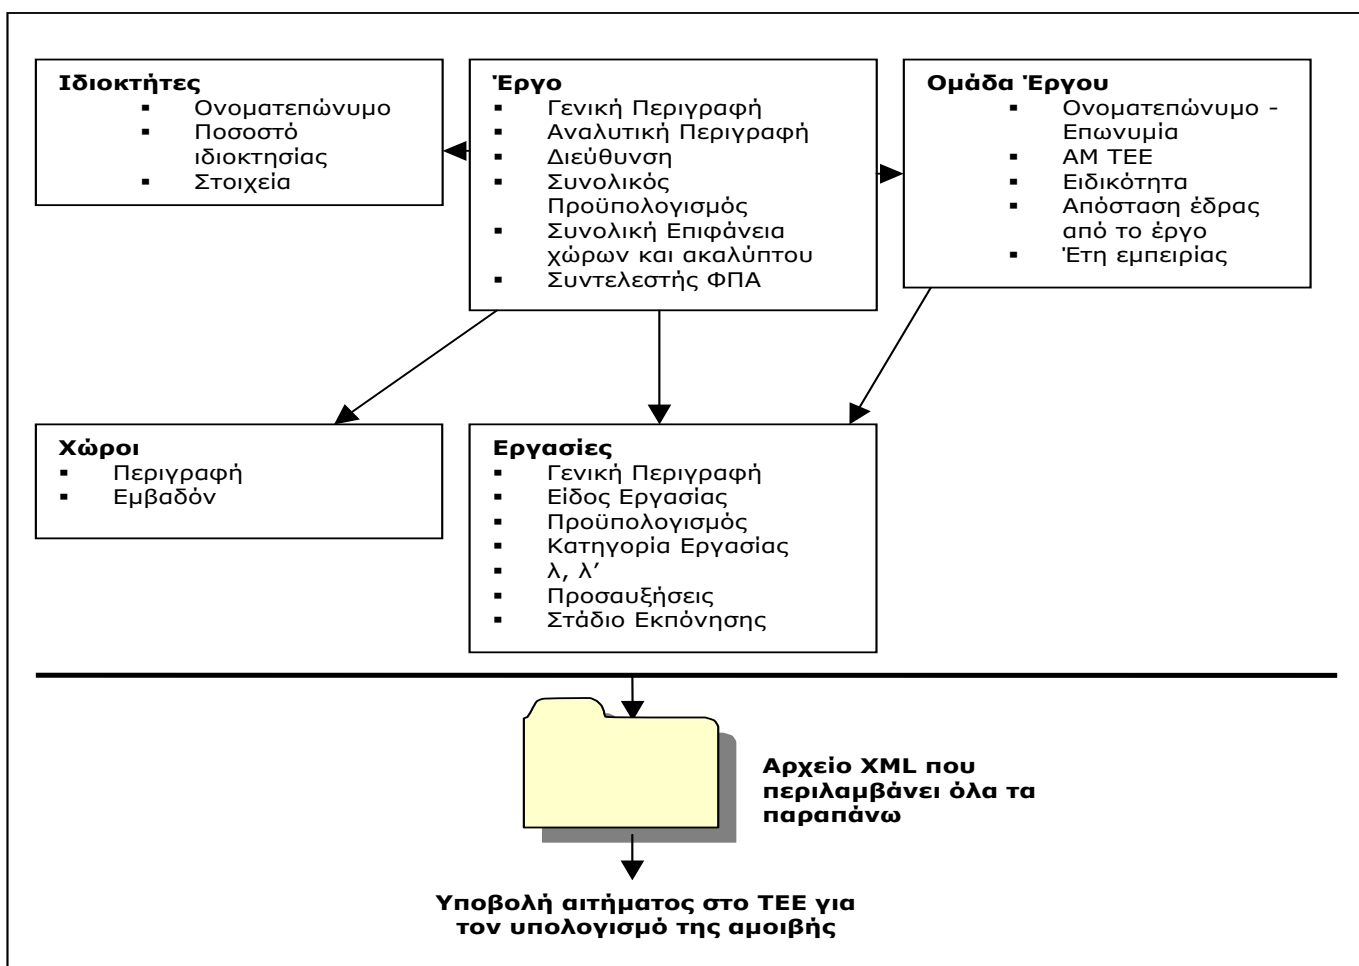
**Ιδιοκτήτες**
- Ονοματεπώνυμο
- Ποσοστό ιδιοκτησίας
- Στοιχεία

**Έργο**
- Γενική Περιγραφή
- Αναλυτική Περιγραφή
- Διεύθυνση
- Συνολικός Προϋπολογισμός
- Συνολική Επιφάνεια χώρων και ακαλύπτου
- Συντελεστής ΦΠΑ

**Ομάδα Έργου**
- Ονοματεπώνυμο - Επωνυμία
- ΑΜ ΤΕΕ
- Ειδικότητα
- Απόσταση έδρας από το έργο
- Έτη εμπειρίας

**Χώροι**
- Περιγραφή
- Εμβαδόν

**Εργασίες**
- Γενική Περιγραφή
- Είδος Εργασίας
- Προϋπολογισμός
- Κατηγορία Εργασίας
- λ, λ'
- Προσαυξήσεις
- Στάδιο Εκπόνησης

**Αρχείο XML που περιλαμβάνει όλα τα παραπάνω**

**Υποβολή αιτήματος στο ΤΕΕ για τον υπολογισμό της αμοιβής**